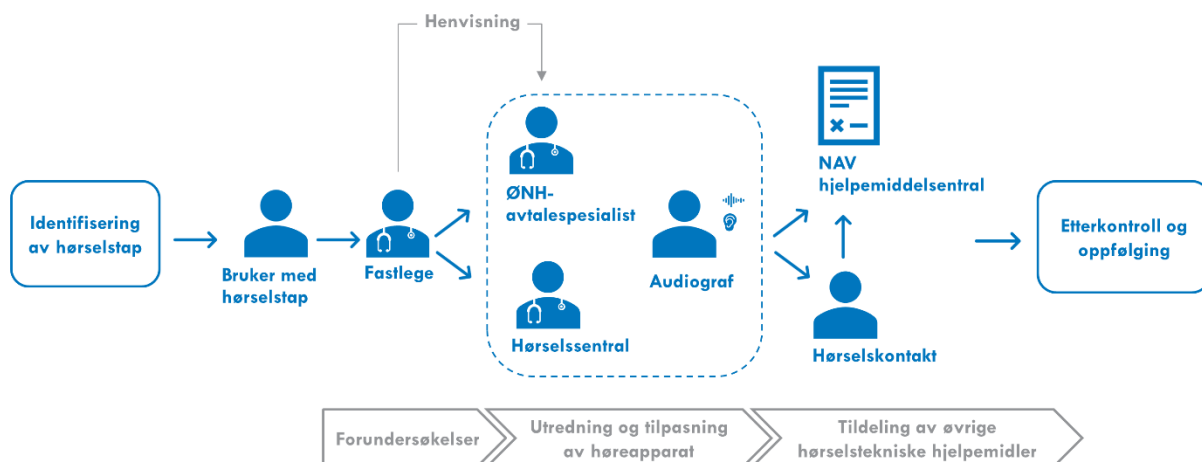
Henvisning

Identifisering av hørselstap

Bruker med hørselstap

Fastlege

ØNH-avtalespesialist

Hørselssentral

Audiograf

NAV hjelpemiddelsentral

Hørselskontakt

Etterkontroll og oppfølging

Forundersøkelser

Utredning og tilpasning av høreapparat

Tildeling av øvrige hørselstekniske hjelpemidler